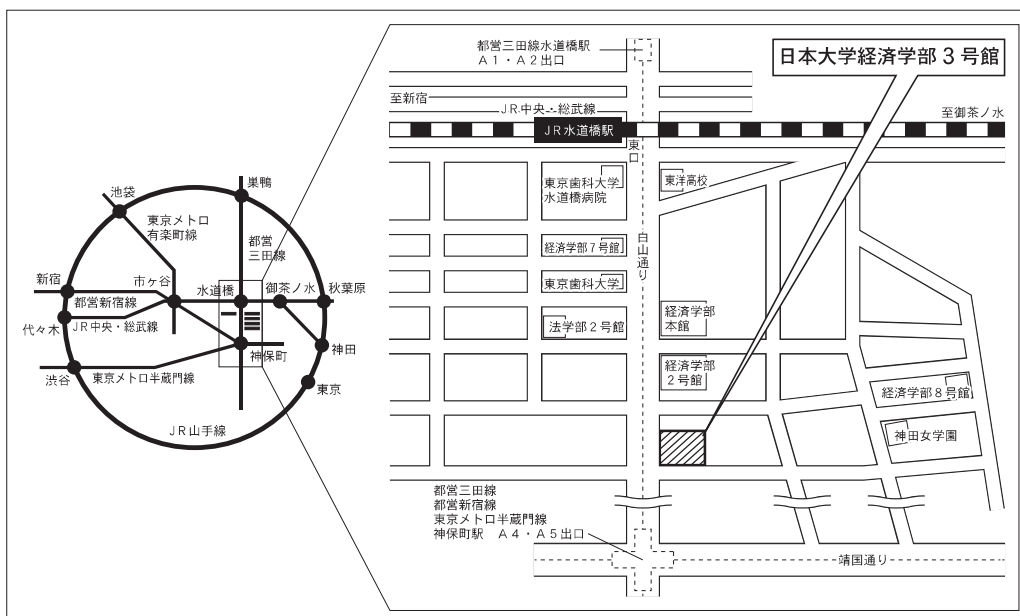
池袋
巣鴨
東京メトロ
有楽町線
都営
三田線
新宿
市ヶ谷
水道橋
御茶ノ水
秋葉原
都営新宿線
代々木
JR中央・総武線
神保町
神田
渋谷
東京メトロ半蔵門線
東京
JR山手線

都営三田線水道橋駅
A1・A2出口
日本大学経済学部3号館
至新宿
JR中央・総武線
至御茶ノ水
JR水道橋駅
東口
東京歯科大学
水道橋病院
東洋高校
白山通り
経済学部7号館
東京歯科大学
経済学部
本館
法学部2号館
経済学部
2号館
経済学部8号館
神田女学園
都営三田線
都営新宿線
東京メトロ半蔵門線
神保町駅 A4・A5出口
靖国通り